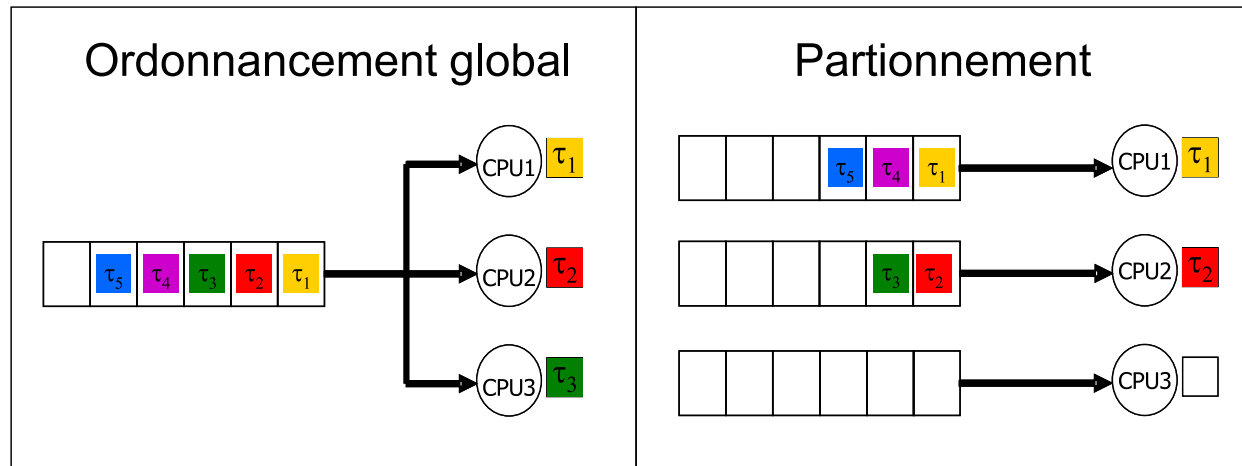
Ordonnancement global

$\tau_5$ $\tau_4$ $\tau_3$ $\tau_2$ $\tau_1$

CPU1 $\tau_1$

CPU2 $\tau_2$

CPU3 $\tau_3$

Partionnement

$\tau_5$ $\tau_4$ $\tau_1$ CPU1 $\tau_1$

$\tau_3$ $\tau_2$ CPU2 $\tau_2$

CPU3